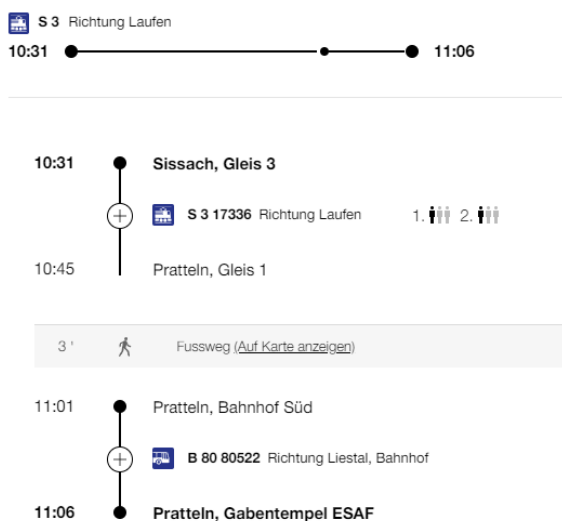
S 3 Richtung Laufen
10:31 11:06

10:31 Sissach, Gleis 3
S 3 17336 Richtung Laufen 1. 2.
10:45 Pratteln, Gleis 1

3' Fussweg (Auf Karte anzeigen)

11:01 Pratteln, Bahnhof Süd
B 80 80522 Richtung Liestal, Bahnhof
11:06 Pratteln, Gabentempel ESAF